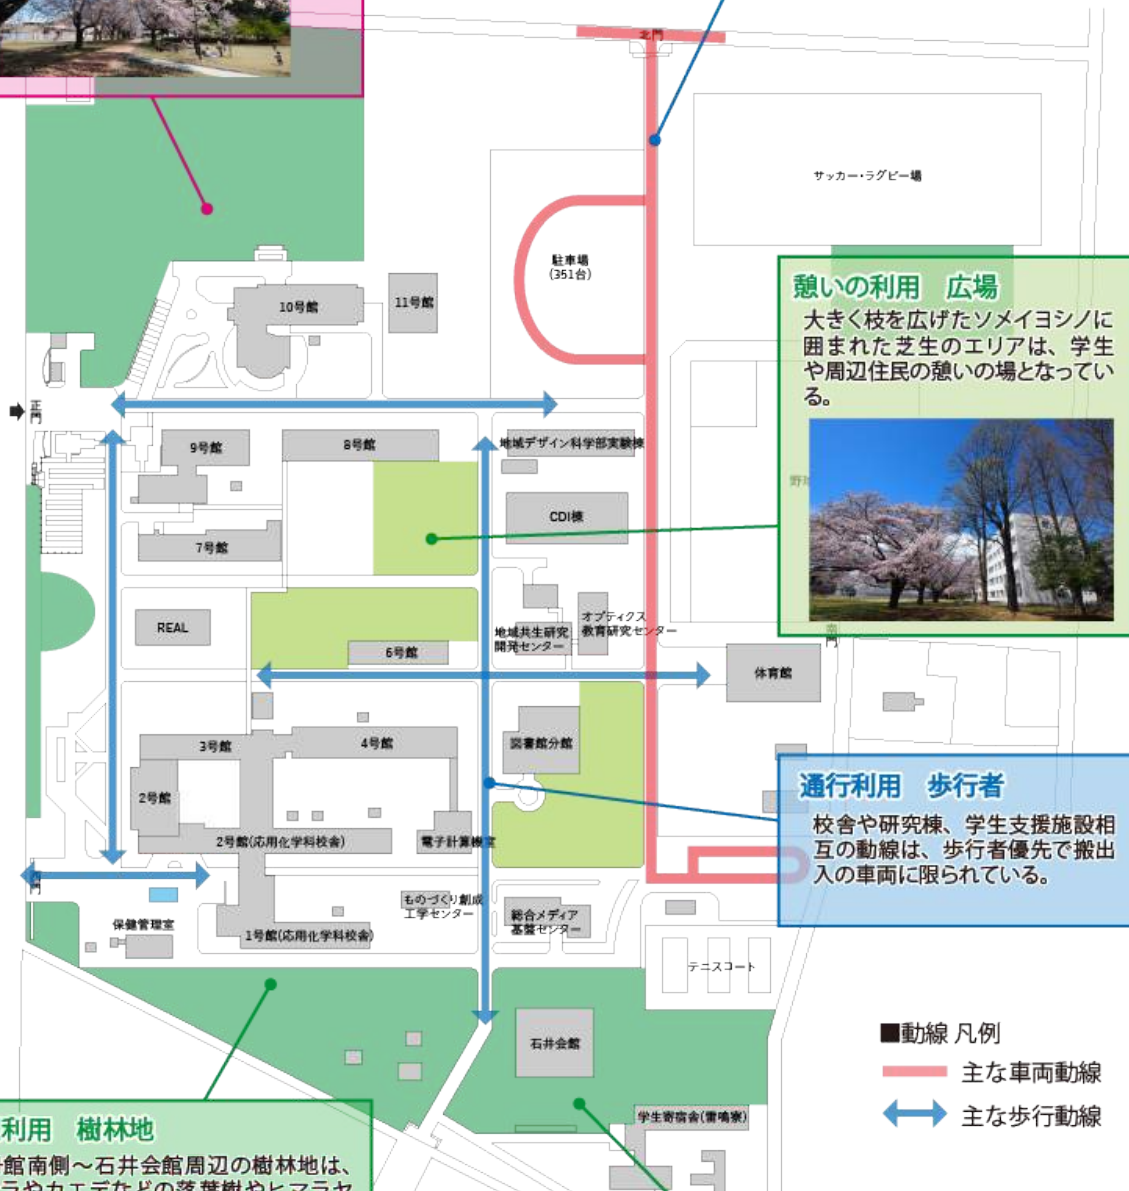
北門

サッカー・ラグビー場

駐車場
(351台)

10号館

11号館

憩いの利用　広場
大きく枝を広げたソメイヨシノに囲まれた芝生のエリアは、学生や周辺住民の憩いの場となっている。

正門

9号館

8号館

地域デザイン科学部実験棟

CDI棟

7号館

REAL

オプティクス教育研究センター

地域共生研究開発センター

6号館

体育館

3号館

4号館

図書館分館

2号館

2号館(応用化学科校舎)

電子計算機室

通行利用　歩行者
校舎や研究棟、学生支援施設相互の動線は、歩行者優先で搬出入の車両に限られている。

ものづくり創成工学センター

総合メディア基盤センター

保健管理室

1号館(応用化学科校舎)

テニスコート

石井会館

■動線 凡例
主な車両動線
主な歩行動線

利用　樹林地
館南側～石井会館周辺の樹林地は、
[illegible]

学生寄宿舎(雷鳴寮)